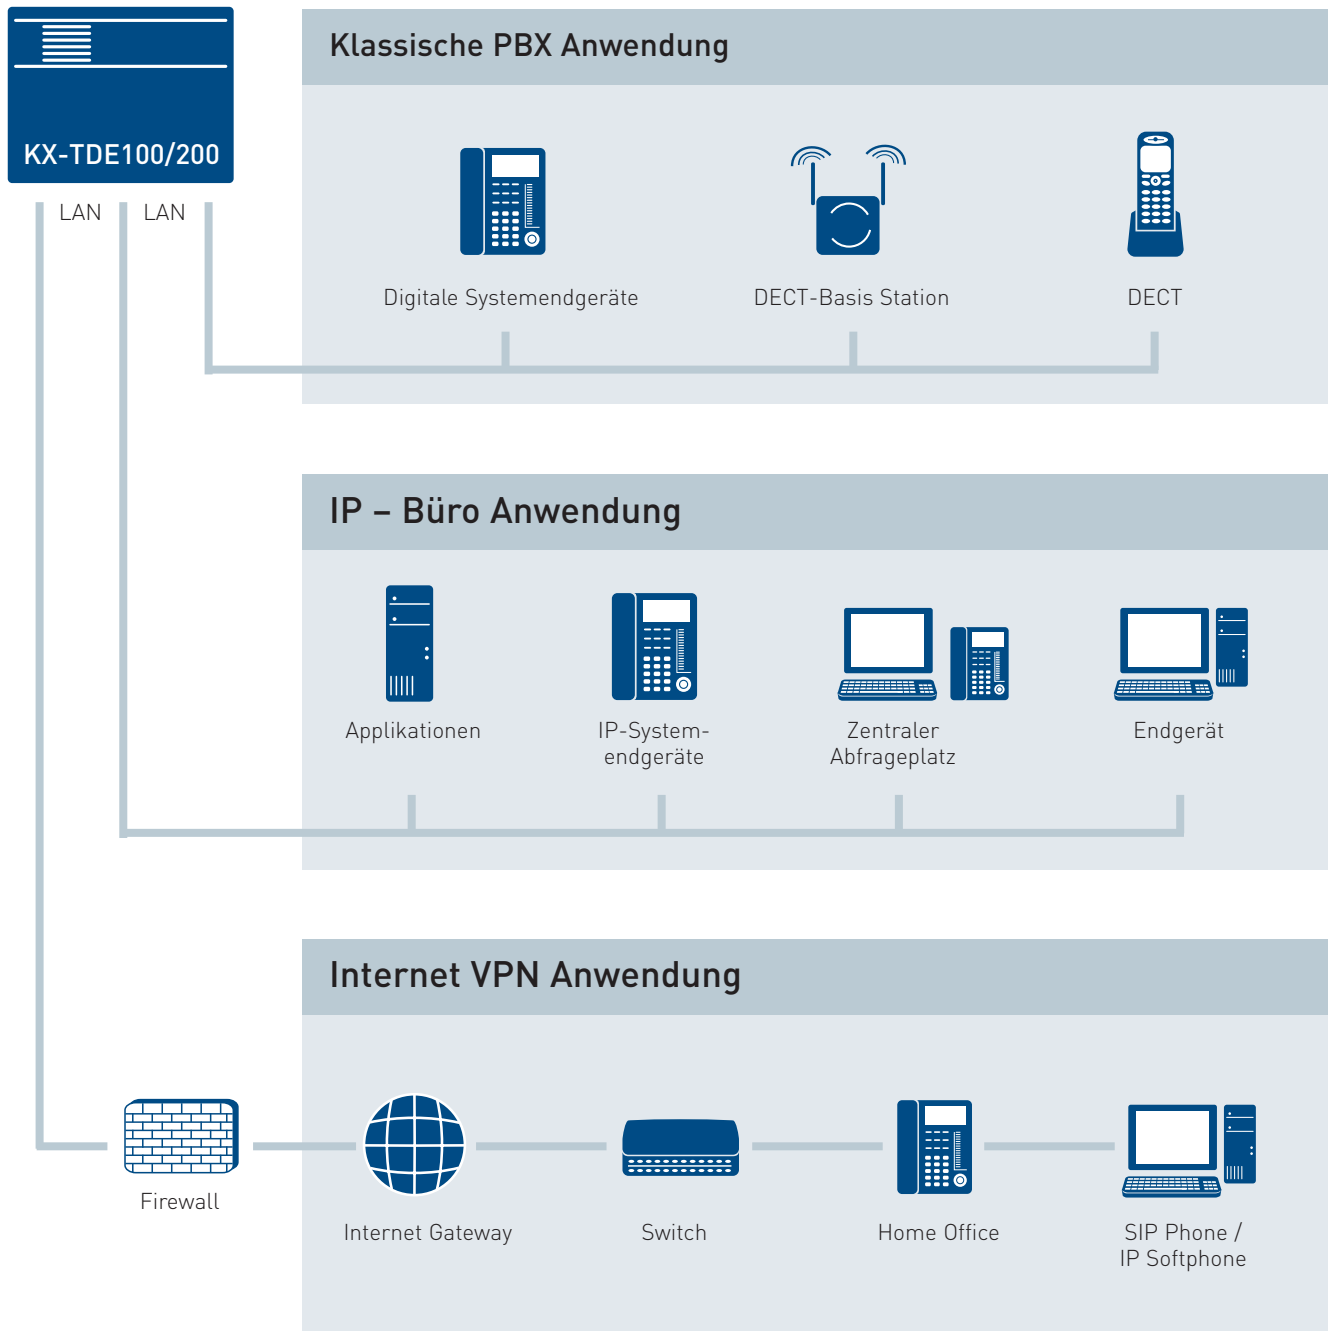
KX-TDE100/200

LAN LAN

Klassische PBX Anwendung

Digitale Systemendgeräte

DECT-Basis Station

DECT

IP – Büro Anwendung

Applikationen

IP-System-endgeräte

Zentraler Abfrageplatz

Endgerät

Internet VPN Anwendung

Firewall

Internet Gateway

Switch

Home Office

SIP Phone / IP Softphone